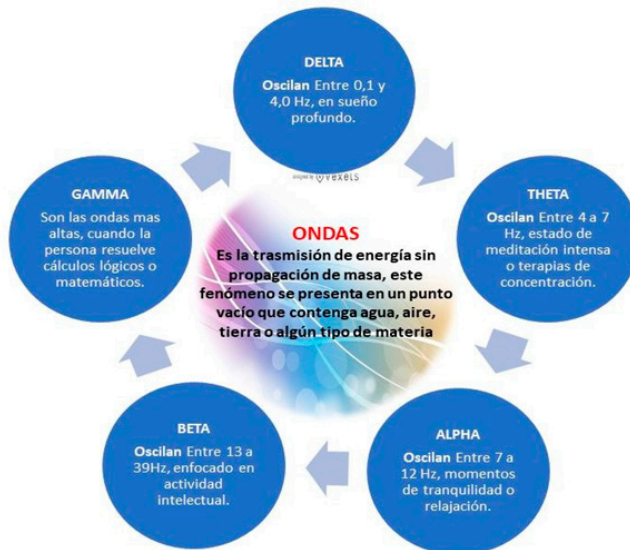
DELTA
Oscilan Entre 0,1 y 4,0 Hz, en sueño profundo.

THETA
Oscilan Entre 4 a 7 Hz, estado de meditación intensa o terapias de concentración.

ALPHA
Oscilan Entre 7 a 12 Hz, momentos de tranquilidad o relajación.

BETA
Oscilan Entre 13 a 39Hz, enfocado en actividad intelectual.

GAMMA
Son las ondas mas altas, cuando la persona resuelve cálculos lógicos o matemáticos.

vexels

ONDAS
Es la trasmisión de energía sin propagación de masa, este fenómeno se presenta en un punto vacío que contenga agua, aire, tierra o algún tipo de materia